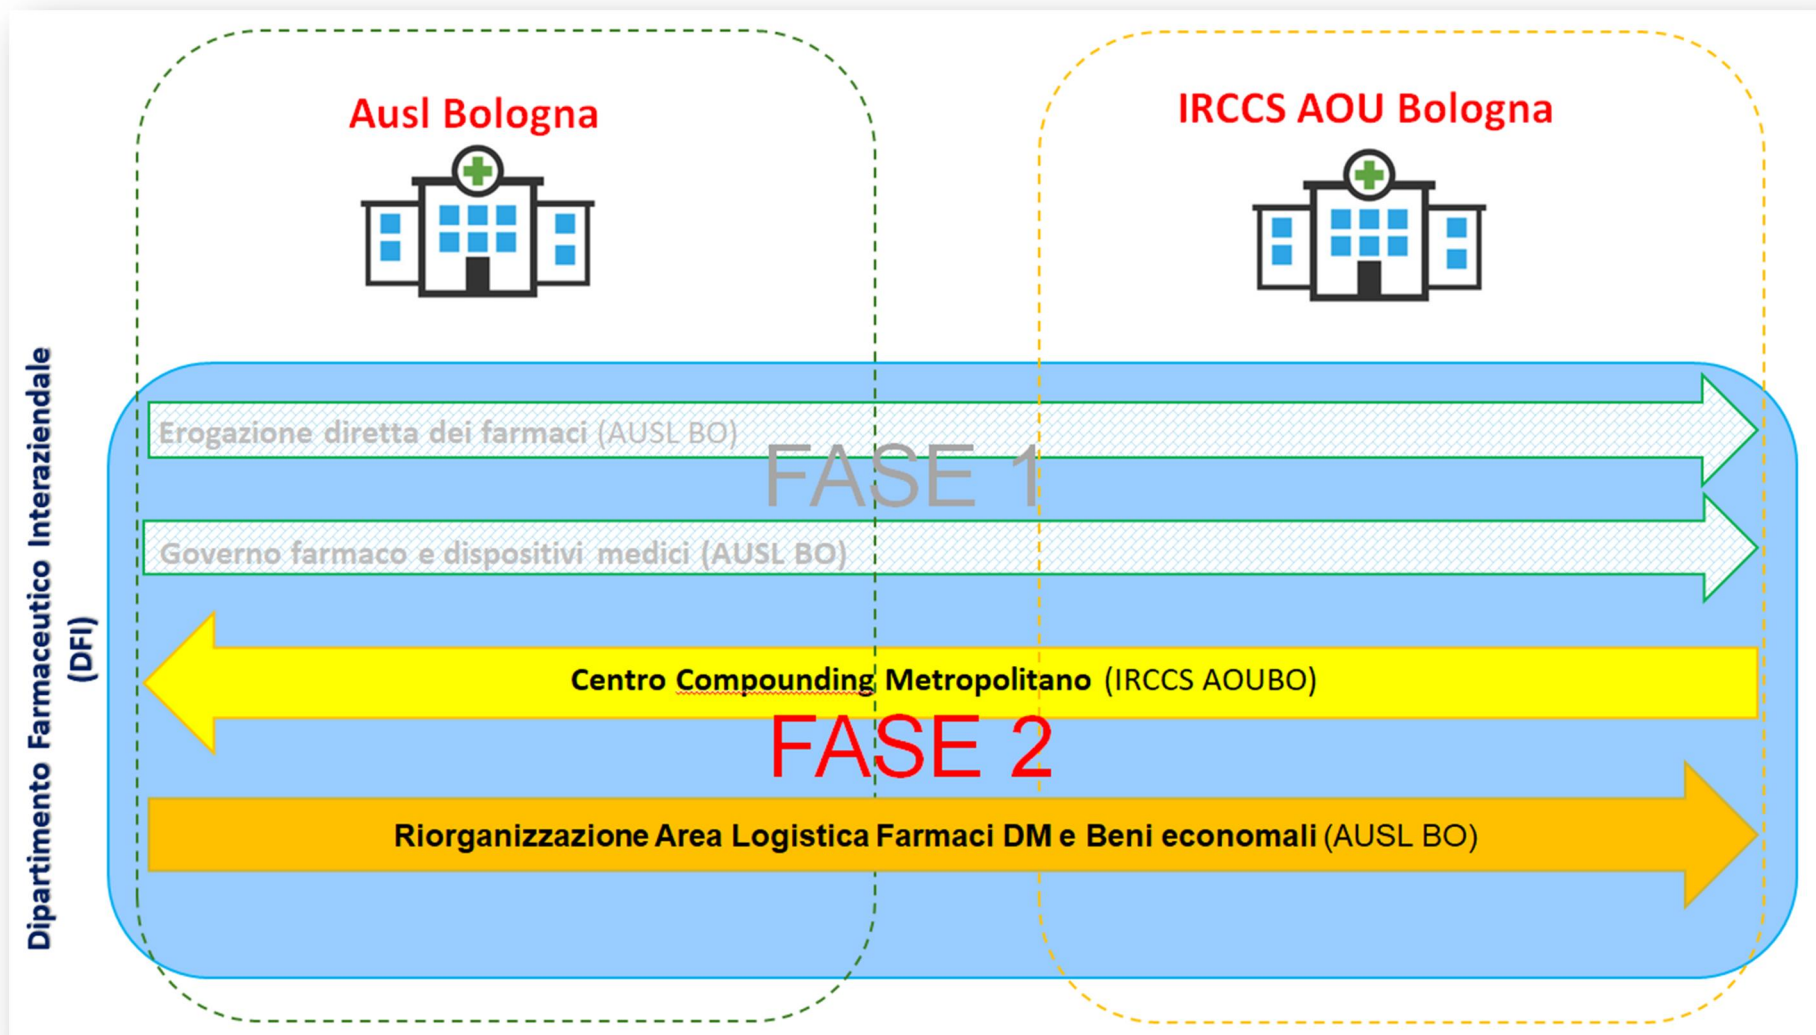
Ausl Bologna

IRCCS AOU Bologna

Dipartimento Farmaceutico Interaziendale (DFI)

Erogazione diretta dei farmaci (AUSL BO)

FASE 1

Governo farmaco e dispositivi medici (AUSL BO)

Centro Compounding Metropolitano (IRCCS AOUBO)

FASE 2

Riorganizzazione Area Logistica Farmaci DM e Beni economali (AUSL BO)